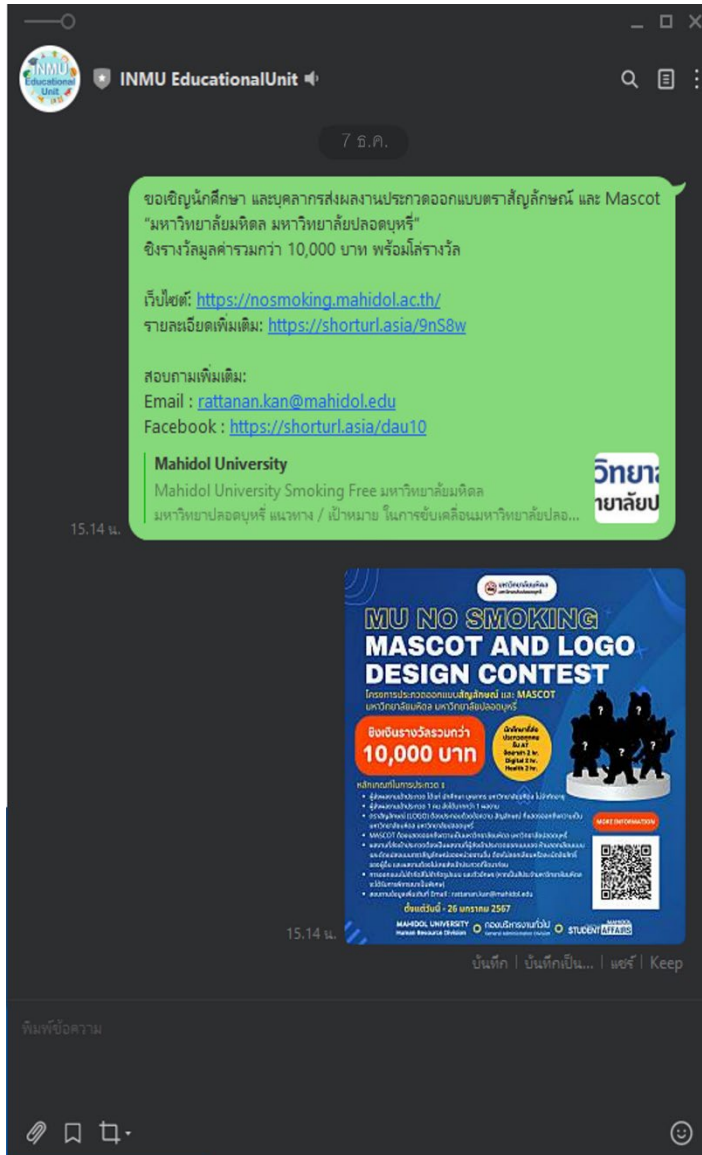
INMU Educational Unit

INMU EducationalUnit

7 ธ.ค.

ขอเชิญนักศึกษา และบุคลากรส่งผลงานประกวดออกแบบตราสัญลักษณ์ และ Mascot "มหาวิทยาลัยมหิดล มหาวิทยาลัยปลอดบุหรี่"
ชิงรางวัลมูลค่ารวมกว่า 10,000 บาท พร้อมโล่รางวัล

เว็บไซต์: https://nosmoking.mahidol.ac.th/
รายละเอียดเพิ่มเติม: https://shorturl.asia/9nS8w

สอบถามเพิ่มเติม:
Email : rattanan.kan@mahidol.edu
Facebook : https://shorturl.asia/dau10

Mahidol University
Mahidol University Smoking Free มหาวิทยาลัยมหิดล
มหาวิทยาปลอดบุหรี่ แนวทาง / เป้าหมาย ในการขับเคลื่อนมหาวิทยาลัยปลอ...

วิทยา
ายาลัยป

15.14 น.

มหาวิทยาลัยมหิดล

MU NO SMOKING
MASCOT AND LOGO
DESIGN CONTEST
โครงการประกวดออกแบบสัญลักษณ์ และ MASCOT
มหาวิทยาลัยมหิดล มหาวิทยาลัยปลอดบุหรี่

ชิงเงินรางวัลรวมกว่า
10,000 บาท

หลักเกณฑ์ในการประกวด :
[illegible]

MORE INFORMATION

ตั้งแต่วันนี้ - 26 มกราคม 2567

MAHIDOL UNIVERSITY Human Resource Division
กองบริหารงานทั่วไป
STUDENT AFFAIRS

15.14 น.

บันทึก | บันทึกเป็น... | แชร์ | Keep

พิมพ์ข้อความ